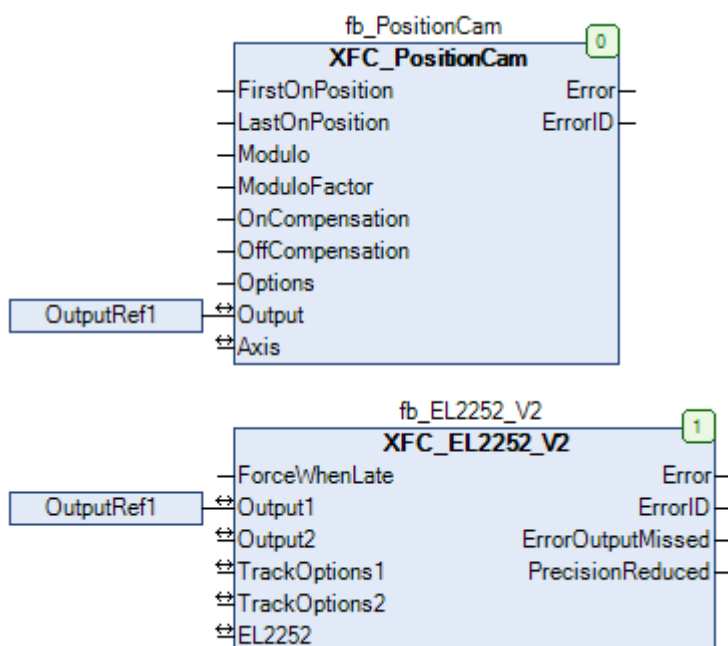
fb_PositionCam
0
XFC_PositionCam
FirstOnPosition
LastOnPosition
Modulo
ModuloFactor
OnCompensation
OffCompensation
Options
OutputRef1
Output
Axis
Error
ErrorID

fb_EL2252_V2
1
XFC_EL2252_V2
ForceWhenLate
OutputRef1
Output1
Output2
TrackOptions1
TrackOptions2
EL2252
Error
ErrorID
ErrorOutputMissed
PrecisionReduced